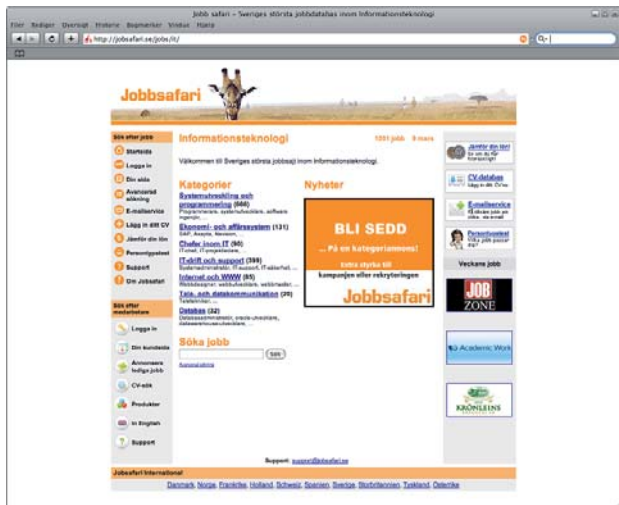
Jobb safari – Sveriges största jobbdatabas inom Informationsteknologi

Fil Redigera Översikt Historia Bokmärken Verktyg Hjälp

http://jobbsafari.se/jobs/it/

Jobbsafari

Sök efter jobb

Startsida
Logga in
Din sida
Avancerad sökning
E-mailservice
Lägg in ditt CV
Jämför din lön
Personlighetstest
Support
Om Jobbsafari

Sök efter medarbetare

Logga in
Din kundsida
Annonsera lediga jobb
CV-sök
Produkter
In English
Support

Informationsteknologi

1251 jobb 9 mars

Välkommen till Sveriges största jobbsajt inom Informationsteknologi.

Kategorier

Systemutveckling och programmering (666)
Programmerare, systemutvecklare, software engineer, ...

Ekonomi- och affärssystem (131)
SAP, Axapta, Navision, ...

Chefer inom IT (90)
IT-chef, IT-projektledare, ...

IT-drift och support (399)
Systemadministratör, IT-support, IT-tekniker, ...

Internet och WWW (85)
Webbdesigner, webbutvecklare, webbredaktör, ...

Tele- och datakommunikation (30)
Telekom ...

Databas (32)
Databasadministratör, oracle-utvecklare, databasutvecklare, ...

Nyheter

BLI SEDD
... På en kategorisida!
Extra styrka till kampanjen eller rekryteringen
Jobbsafari

Söka jobb

Sök
Avancerad sökning

Jämför din lön
Se om du får marknadslön

CV-databas
Lägg in ditt CV idag

E-mailservice
Få lediga jobb per e-post

Personlighetstest
Vilka jobb passar dig?

Veckans jobb

JOB ZONE

Academic Work

KRÖNLEINS

Support: support@jobbsafari.se

Jobbsafari International

Danmark, Norge, Frankrike, Holland, Schweiz, Spanien, Sverige, Storbritannien, Tyskland, Österrike